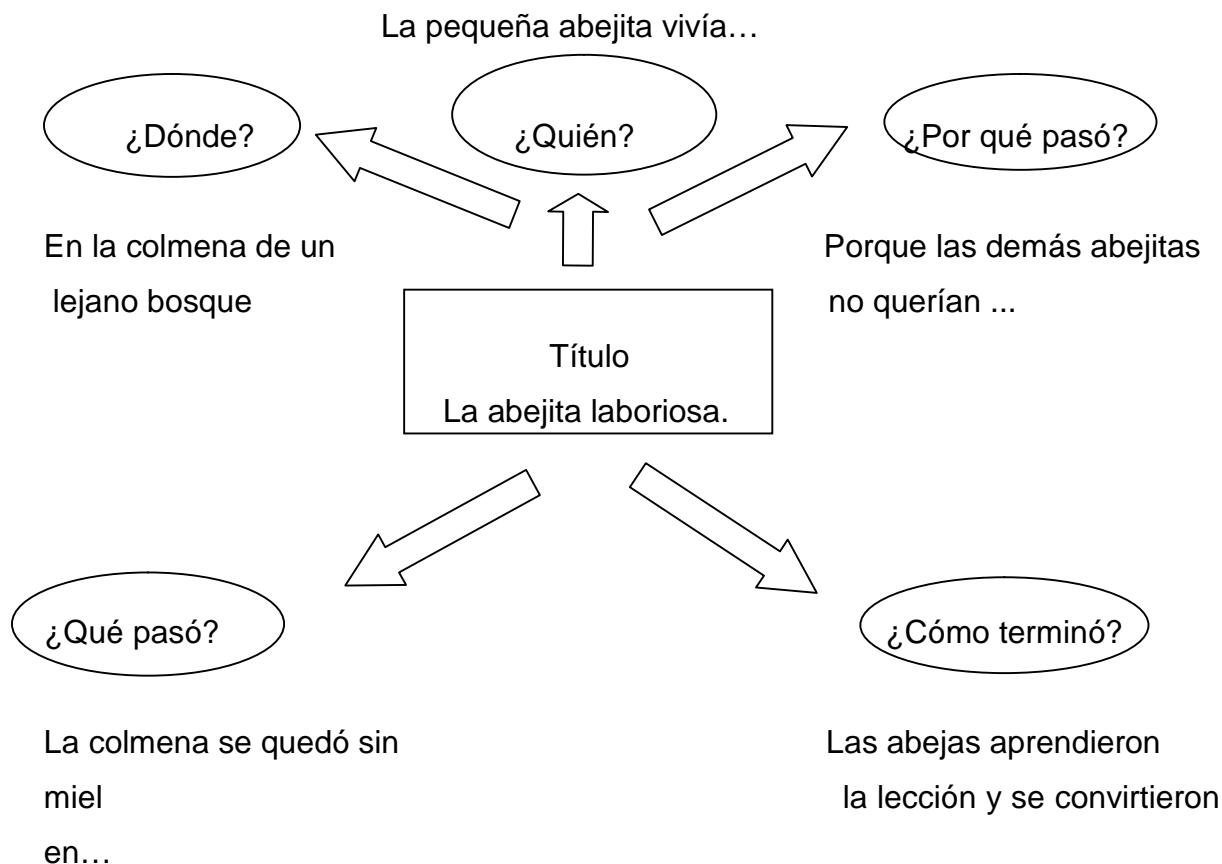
La pequeña abejita vivía…

¿Dónde?

¿Quién?

¿Por qué pasó?

En la colmena de un lejano bosque

Porque las demás abejitas no querían ...

Título
La abejita laboriosa.

¿Qué pasó?

¿Cómo terminó?

La colmena se quedó sin miel

Las abejas aprendieron la lección y se convirtieron en…